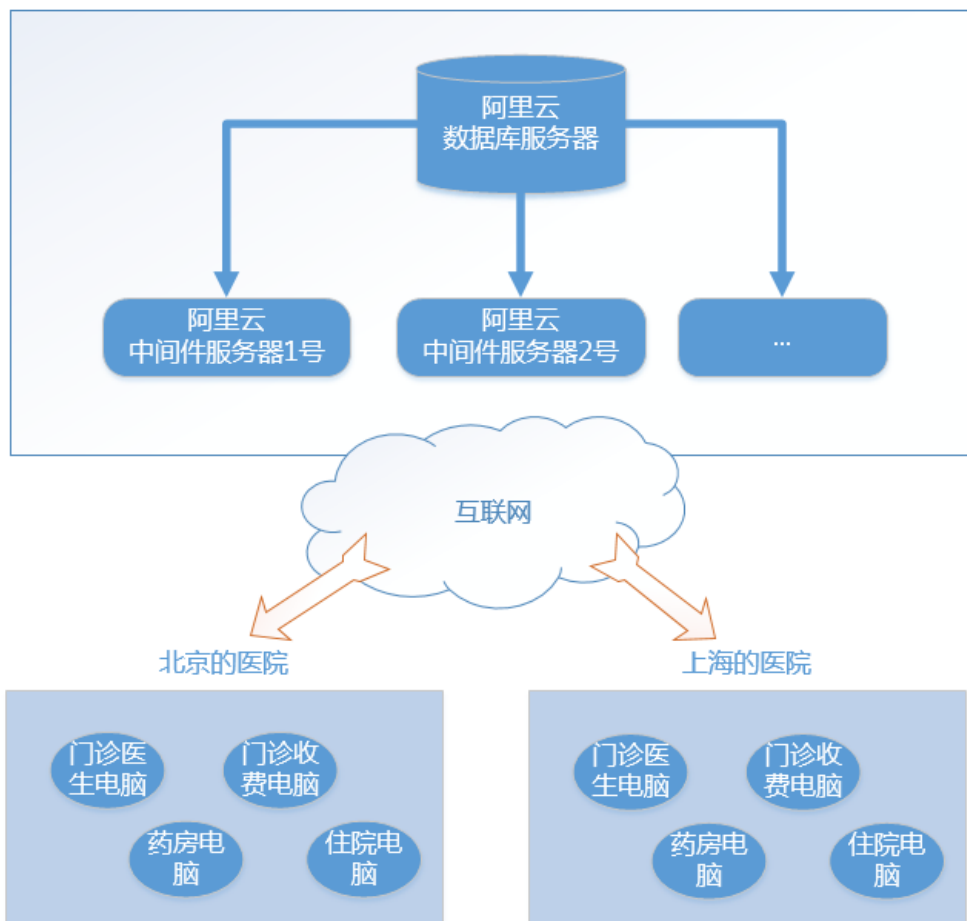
阿里云
数据库服务器

阿里云
中间件服务器1号

阿里云
中间件服务器2号

...

互联网

北京的医院

上海的医院

门诊医生电脑

门诊收费电脑

药房电脑

住院电脑

门诊医生电脑

门诊收费电脑

药房电脑

住院电脑